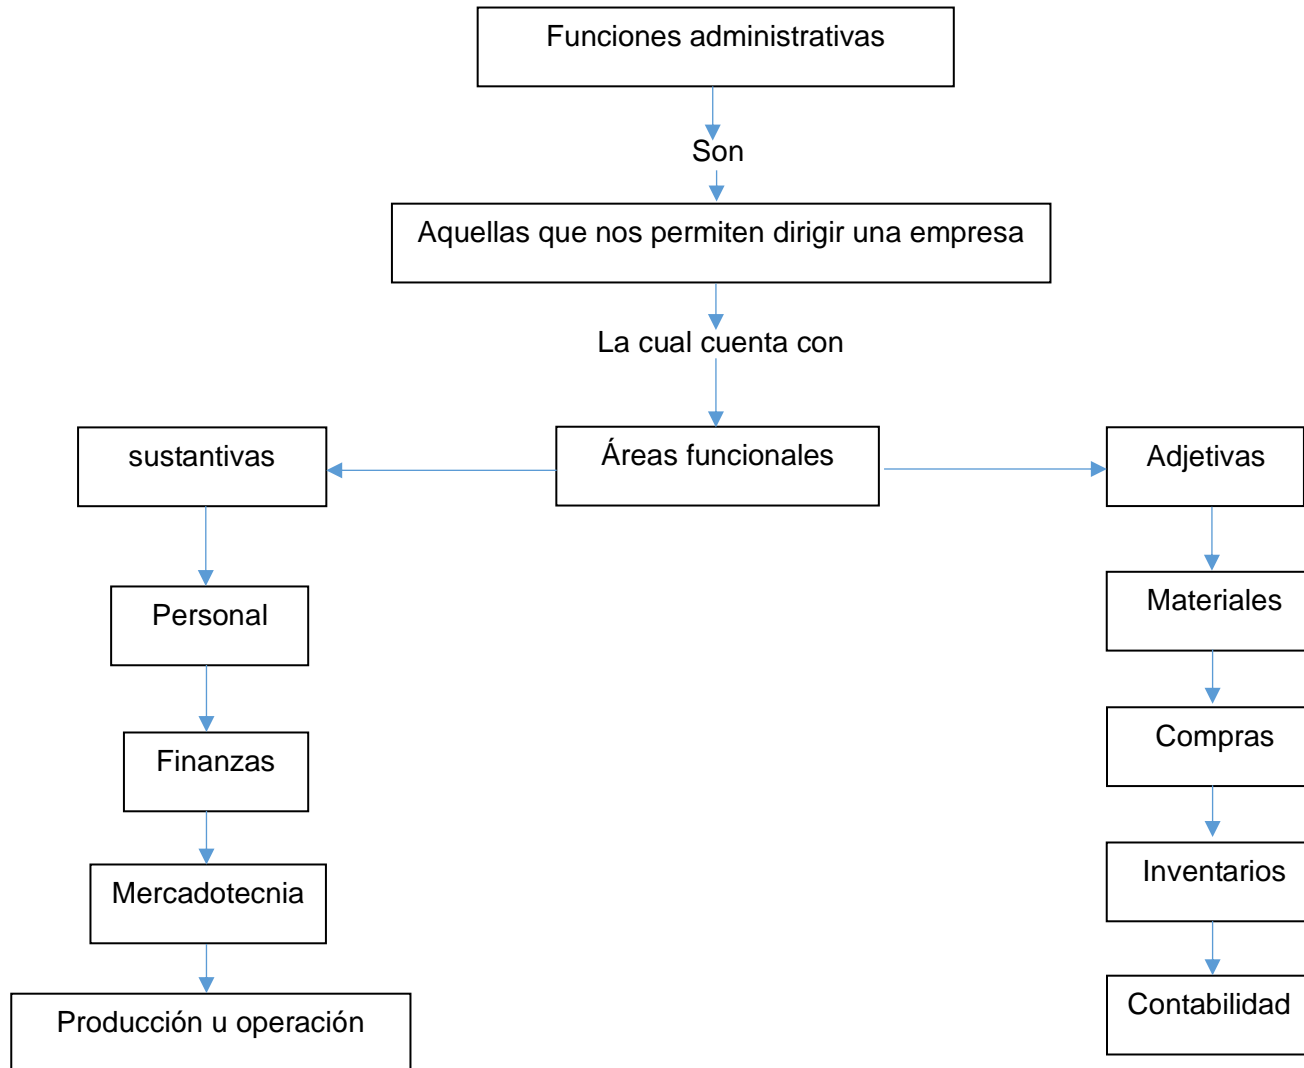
Funciones administrativas

Son

Aquellas que nos permiten dirigir una empresa

La cual cuenta con

Áreas funcionales

sustantivas

Personal

Finanzas

Mercadotecnia

Producción u operación

Adjetivas

Materiales

Compras

Inventarios

Contabilidad